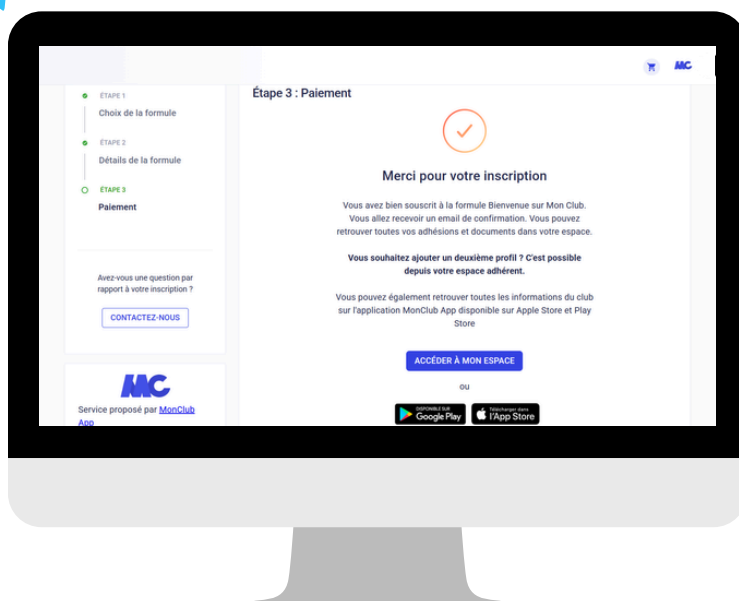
MC

ÉTAPE 1
Choix de la formule

ÉTAPE 2
Détails de la formule

ÉTAPE 3
Paiement

Avez-vous une question par rapport à votre inscription ?

CONTACTEZ-NOUS

MC
Service proposé par MonClub App

Étape 3 : Paiement

Merci pour votre inscription

Vous avez bien souscrit à la formule Bienvenue sur Mon Club. Vous allez recevoir un email de confirmation. Vous pouvez retrouver toutes vos adhésions et documents dans votre espace.

Vous souhaitez ajouter un deuxième profil ? C'est possible depuis votre espace adhérent.

Vous pouvez également retrouver toutes les informations du club sur l'application MonClub App disponible sur Apple Store et Play Store

ACCÉDER À MON ESPACE

ou

DISPONIBLE SUR Google Play

Télécharger dans l'App Store